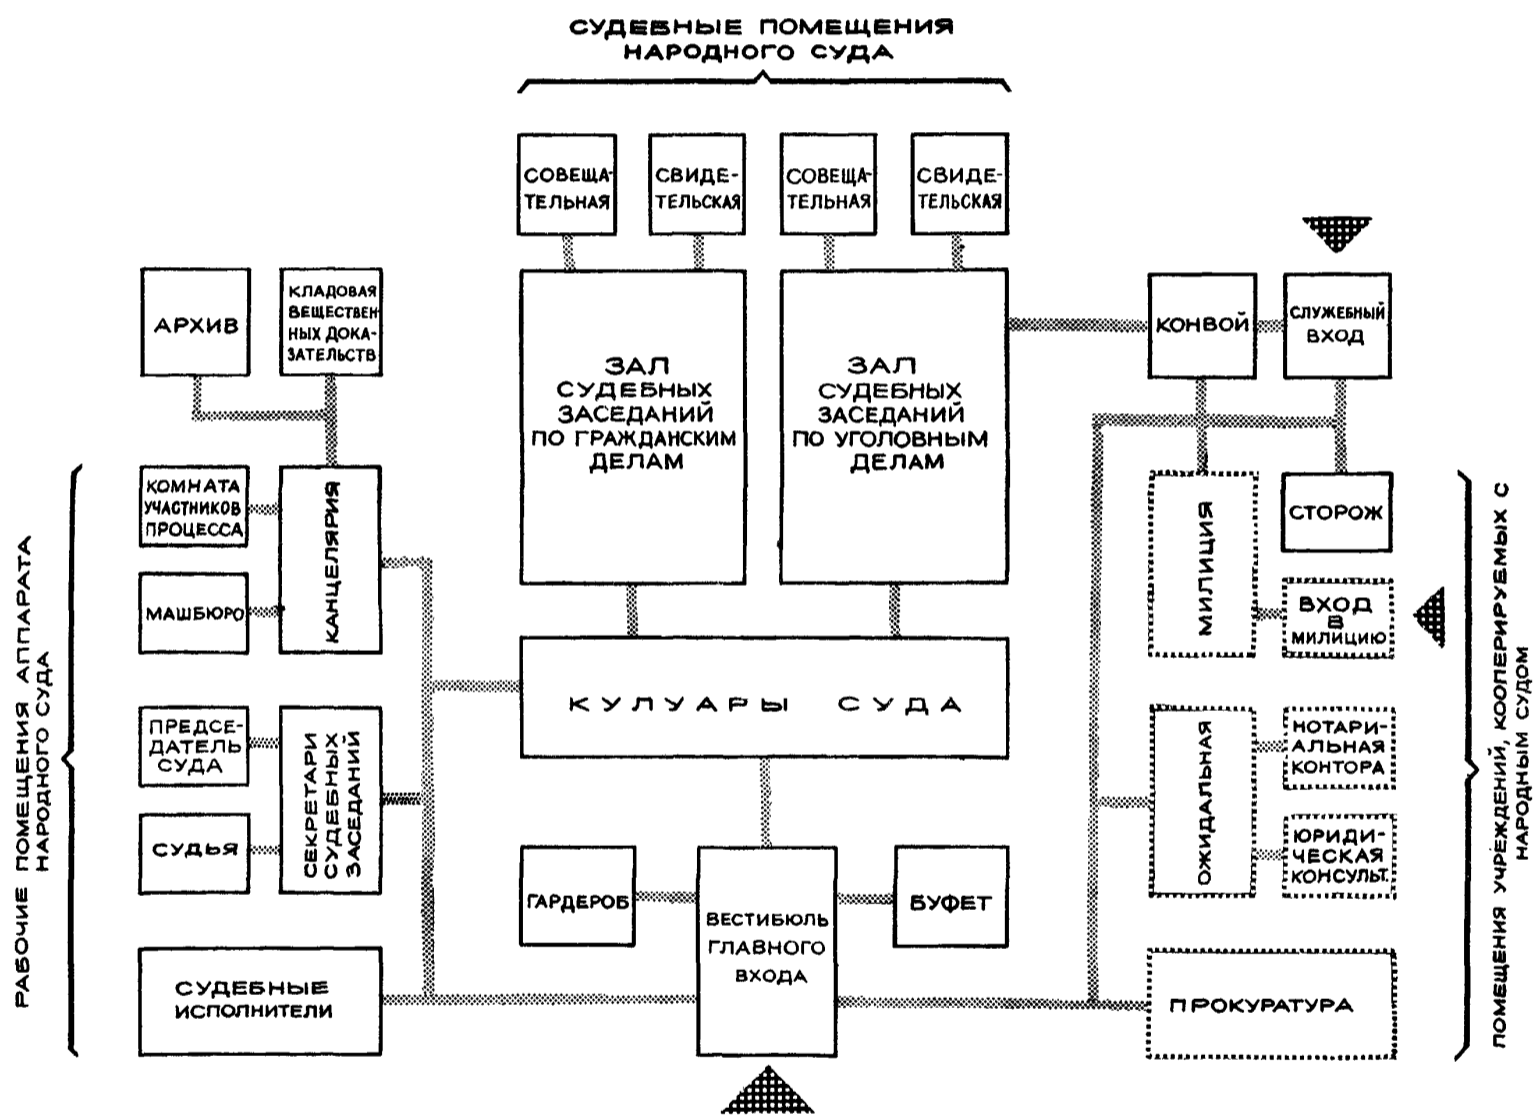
СУДЕБНЫЕ ПОМЕЩЕНИЯ НАРОДНОГО СУДА

СОВЕЩАТЕЛЬНАЯ

СВИДЕТЕЛЬСКАЯ

СОВЕЩАТЕЛЬНАЯ

СВИДЕТЕЛЬСКАЯ

АРХИВ

КЛАДОВАЯ ВЕЩЕСТВЕННЫХ ДОКАЗАТЕЛЬСТВ

ЗАЛ СУДЕБНЫХ ЗАСЕДАНИЙ ПО ГРАЖДАНСКИМ ДЕЛАМ

ЗАЛ СУДЕБНЫХ ЗАСЕДАНИЙ ПО УГОЛОВНЫМ ДЕЛАМ

КОНВОЙ

СЛУЖЕБНЫЙ ВХОД

РАБОЧИЕ ПОМЕЩЕНИЯ АППАРАТА НАРОДНОГО СУДА

КОМНАТА УЧАСТНИКОВ ПРОЦЕССА

КАНЦЕЛЯРИЯ

МАШБЮРО

МИЛИЦИЯ

СТОРОЖ

ВХОД В МИЛИЦИЮ

КУЛУАРЫ СУДА

ПРЕДСЕДАТЕЛЬ СУДА

СЕКРЕТАРИ СУДЕБНЫХ ЗАСЕДАНИЙ

СУДЬЯ

ОЖИДАЛЬНАЯ

НОТАРИАЛЬНАЯ КОНТОРА

ЮРИДИЧЕСКАЯ КОНСУЛЬТ.

ГАРДЕРОБ

ВЕСТИБЮЛЬ ГЛАВНОГО ВХОДА

БУФЕТ

СУДЕБНЫЕ ИСПОЛНИТЕЛИ

ПРОКУРАТУРА

ПОМЕЩЕНИЯ УЧРЕЖДЕНИЙ, КООПЕРИРУЕМЫХ С НАРОДНЫМ СУДОМ